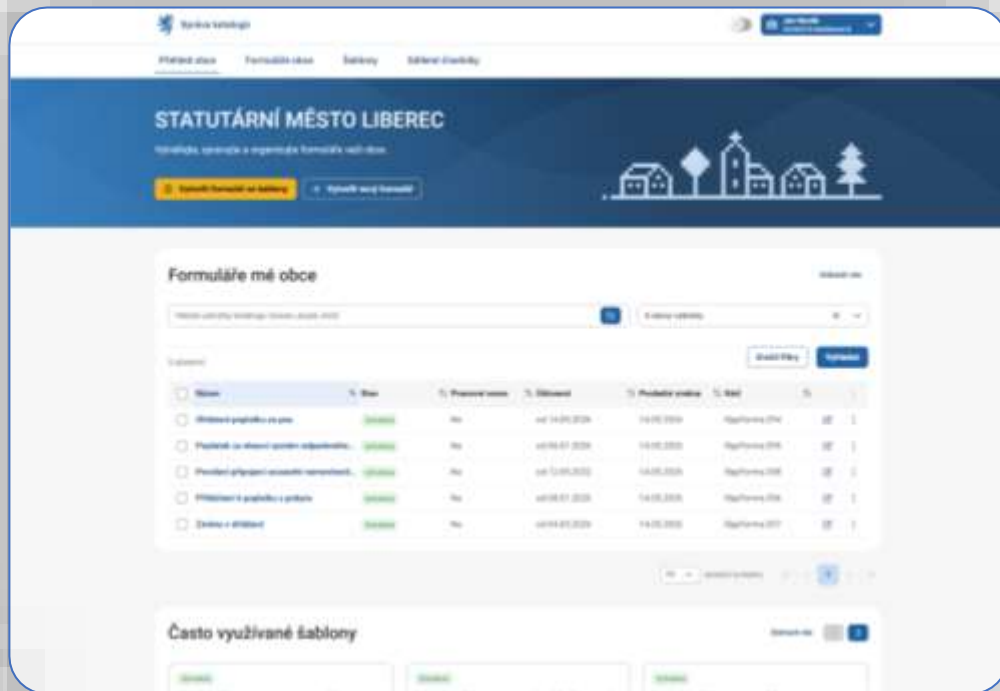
Správa katalogu

Přehled obce Formuláře obce Šablony Sdílené číselníky

STATUTÁRNÍ MĚSTO LIBEREC

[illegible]

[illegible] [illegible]

Formuláře mé obce

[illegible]

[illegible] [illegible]

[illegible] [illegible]

| Název | Stav | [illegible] | Účinnost | Poslední změna | Kód |
|---|---|---|---|---|---|
| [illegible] | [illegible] | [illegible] | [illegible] | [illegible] | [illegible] |
| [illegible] | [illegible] | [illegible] | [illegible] | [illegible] | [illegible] |
| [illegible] | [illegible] | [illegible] | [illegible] | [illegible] | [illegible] |
| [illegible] | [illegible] | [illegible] | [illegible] | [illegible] | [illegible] |
| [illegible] | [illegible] | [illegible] | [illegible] | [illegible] | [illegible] |

Často využívané šablony

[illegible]